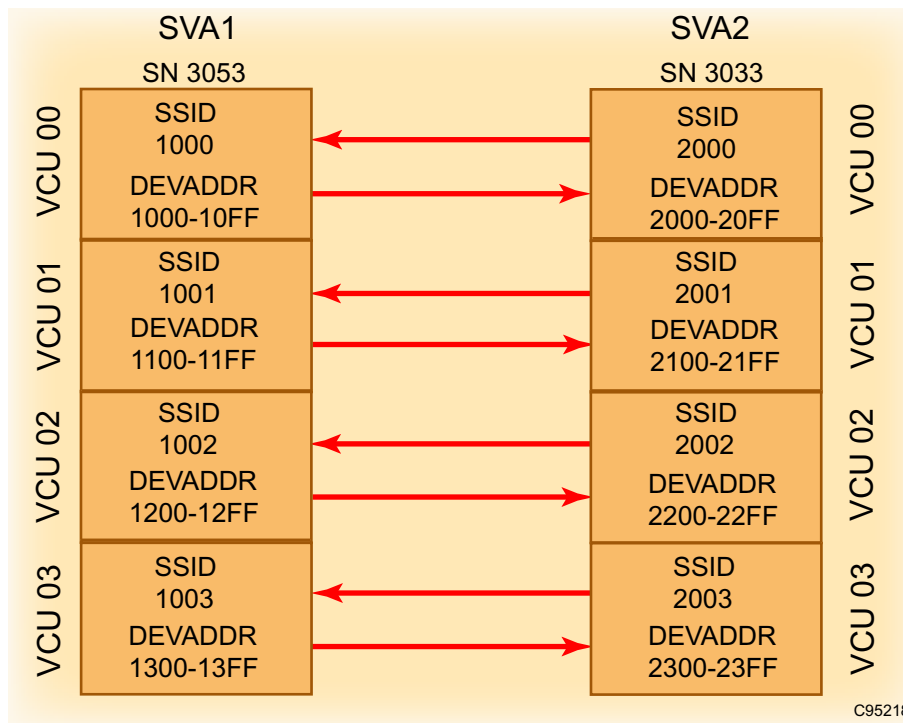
SVA1

SN 3053

VCU 00

SSID
1000
DEVADDR
1000-10FF

VCU 01

SSID
1001
DEVADDR
1100-11FF

VCU 02

SSID
1002
DEVADDR
1200-12FF

VCU 03

SSID
1003
DEVADDR
1300-13FF

SVA2

SN 3033

SSID
2000
DEVADDR
2000-20FF

VCU 00

SSID
2001
DEVADDR
2100-21FF

VCU 01

SSID
2002
DEVADDR
2200-22FF

VCU 02

SSID
2003
DEVADDR
2300-23FF

VCU 03

C9521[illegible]